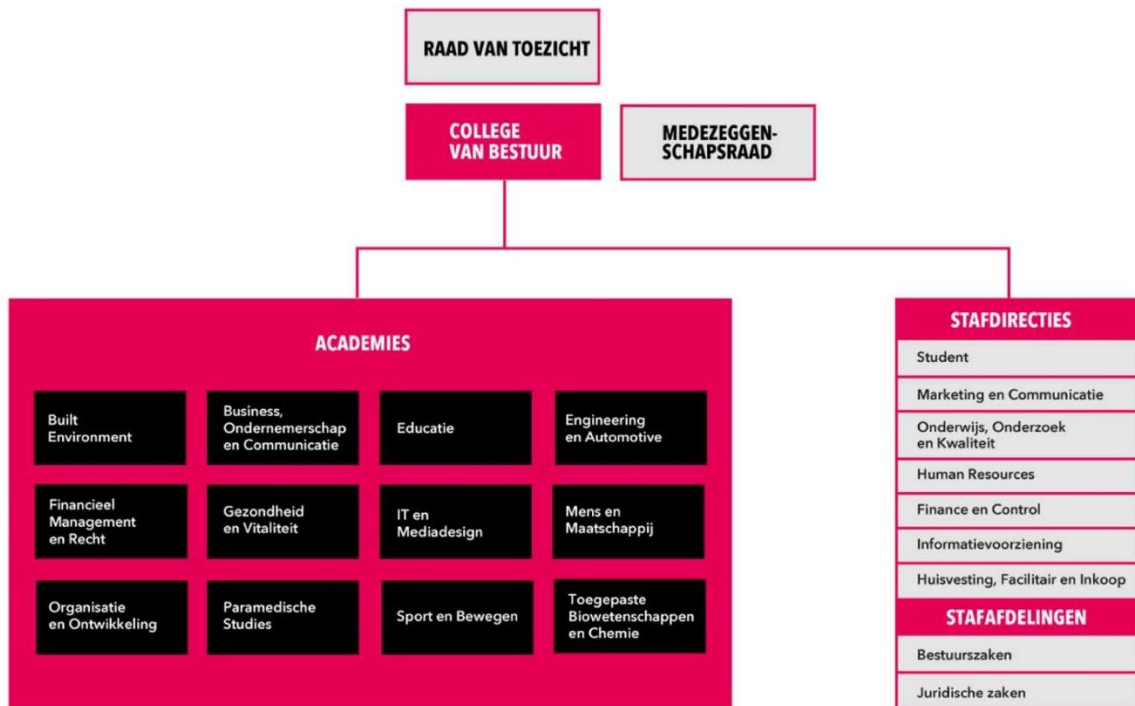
RAAD VAN TOEZICHT

COLLEGE VAN BESTUUR

MEDEZEGGENSCHAPSRAAD

ACADEMIES

Built Environment

Business, Ondernemerschap en Communicatie

Educatie

Engineering en Automotive

Financieel Management en Recht

Gezondheid en Vitaliteit

IT en Mediadesign

Mens en Maatschappij

Organisatie en Ontwikkeling

Paramedische Studies

Sport en Bewegen

Toegepaste Biowetenschappen en Chemie

STAFDIRECTIES

Student

Marketing en Communicatie

Onderwijs, Onderzoek en Kwaliteit

Human Resources

Finance en Control

Informatievoorziening

Huisvesting, Facilitair en Inkoop

STAFAFDELINGEN

Bestuurszaken

Juridische zaken